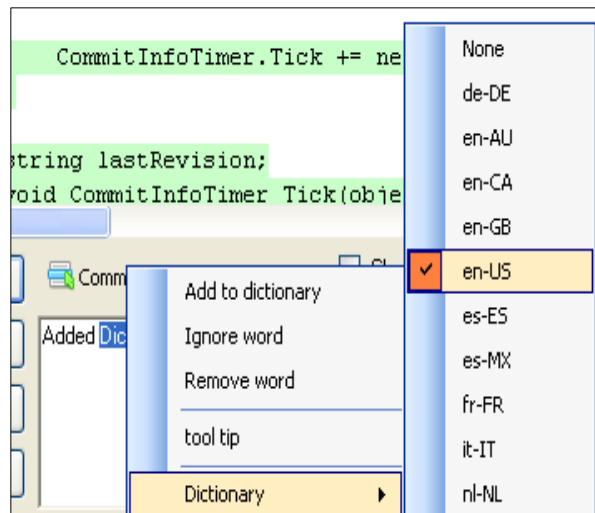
CommitInfoTimer.Tick += ne

string lastRevision;
void CommitInfoTimer Tick(obje

Comm

Added Dic

Add to dictionary
Ignore word
Remove word
tool tip
Dictionary

None
de-DE
en-AU
en-CA
en-GB
en-US
es-ES
es-MX
fr-FR
it-IT
nl-NL